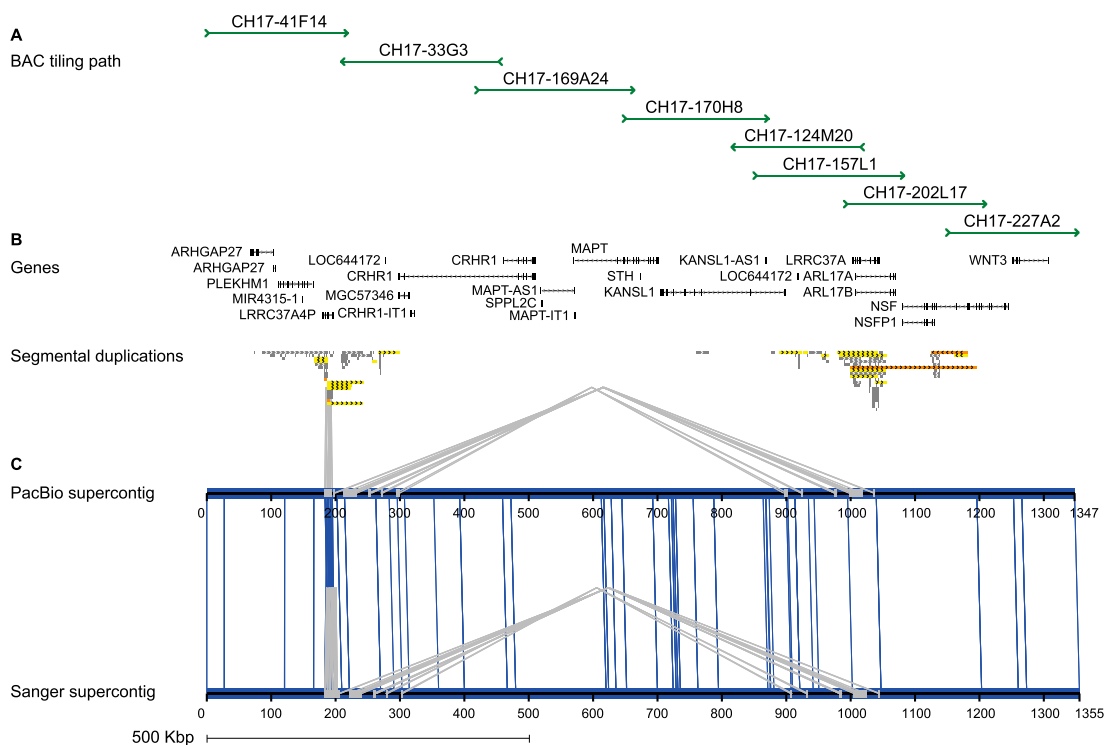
A
BAC tiling path

CH17-41F14
CH17-33G3
CH17-169A24
CH17-170H8
CH17-124M20
CH17-157L1
CH17-202L17
CH17-227A2

B
Genes

ARHGAP27
ARHGAP27
PLEKHM1
MIR4315-1
LRRC37A4P
LOC644172
CRHR1
MGC57346
CRHR1-IT1
CRHR1
MAPT-AS1
SPPL2C
MAPT-IT1
MAPT
STH
KANSL1
KANSL1-AS1
LOC644172
LRRC37A
ARL17A
ARL17B
NSF
NSFP1
WNT3

Segmental duplications

C
PacBio supercontig

0 100 200 300 400 500 600 700 800 900 1000 1100 1200 1300 1347

Sanger supercontig

0 100 200 300 400 500 600 700 800 900 1000 1100 1200 1300 1355

500 Kbp